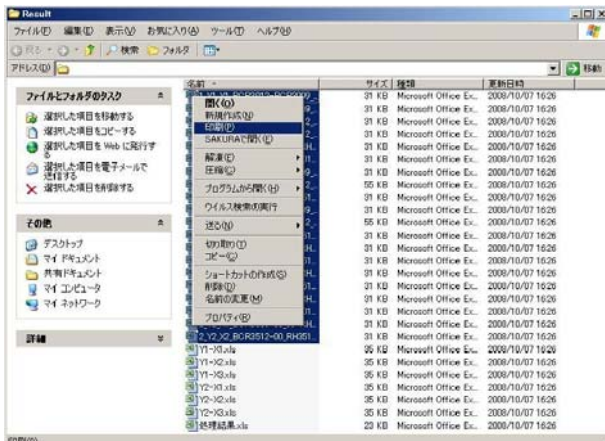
Result

ファイル(F) 編集(E) 表示(V) お気に入り(A) ツール(T) ヘルプ(H)

戻る · 検索 フォルダ

アドレス(D)

移動

ファイルとフォルダのタスク

選択した項目を移動する
選択した項目をコピーする
選択した項目を Web に発行する
選択した項目を電子メールで送信する
選択した項目を削除する

その他

デスクトップ
マイ ドキュメント
共有ドキュメント
マイ コンピュータ
マイ ネットワーク

詳細

名前
サイズ
種類
更新日時

開く(O)
新規作成(N)
印刷(P)
SAKURAで開く(E)
解凍(E)
圧縮(C)
プログラムから開く(H)
ウイルス検索の実行
送る(N)
切り取り(T)
コピー(C)
ショートカットの作成(S)
削除(D)
名前の変更(M)
プロパティ(R)

| 名前 | サイズ | 種類 | 更新日時 |
|---|---|---|---|
| 1_Y1_X1_BCR3512_RCR3000... | 31 KB | Microsoft Office Ex... | 2008/10/07 16:26 |
| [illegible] | 31 KB | Microsoft Office Ex... | 2008/10/07 16:26 |
| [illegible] | 31 KB | Microsoft Office Ex... | 2008/10/07 16:26 |
| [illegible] | 31 KB | Microsoft Office Ex... | 2008/10/07 16:26 |
| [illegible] | 31 KB | Microsoft Office Ex... | 2008/10/07 16:26 |
| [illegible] | 31 KB | Microsoft Office Ex... | 2008/10/07 16:26 |
| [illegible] | 31 KB | Microsoft Office Ex... | 2008/10/07 16:26 |
| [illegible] | 55 KB | Microsoft Office Ex... | 2008/10/07 16:26 |
| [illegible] | 31 KB | Microsoft Office Ex... | 2008/10/07 16:26 |
| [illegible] | 31 KB | Microsoft Office Ex... | 2008/10/07 16:26 |
| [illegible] | 55 KB | Microsoft Office Ex... | 2008/10/07 16:26 |
| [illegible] | 31 KB | Microsoft Office Ex... | 2008/10/07 16:26 |
| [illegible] | 31 KB | Microsoft Office Ex... | 2008/10/07 16:26 |
| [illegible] | 31 KB | Microsoft Office Ex... | 2008/10/07 16:26 |
| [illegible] | 31 KB | Microsoft Office Ex... | 2008/10/07 16:26 |
| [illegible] | 31 KB | Microsoft Office Ex... | 2008/10/07 16:26 |
| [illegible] | 31 KB | Microsoft Office Ex... | 2008/10/07 16:26 |
| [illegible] | 31 KB | Microsoft Office Ex... | 2008/10/07 16:26 |
| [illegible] | 31 KB | Microsoft Office Ex... | 2008/10/07 16:26 |
| 2_Y2_X2_BCR3512-00_RH351... | 31 KB | Microsoft Office Ex... | 2008/10/07 16:26 |
| Y1-X1.xls | 35 KB | Microsoft Office Ex... | 2008/10/07 16:26 |
| Y1-X2.xls | 35 KB | Microsoft Office Ex... | 2008/10/07 16:26 |
| Y1-X3.xls | 35 KB | Microsoft Office Ex... | 2008/10/07 16:26 |
| Y2-X1.xls | 35 KB | Microsoft Office Ex... | 2008/10/07 16:26 |
| Y2-X2.xls | 35 KB | Microsoft Office Ex... | 2008/10/07 16:26 |
| Y2-X3.xls | 35 KB | Microsoft Office Ex... | 2008/10/07 16:26 |
| 処理結果.xls | 23 KB | Microsoft Office Ex... | 2008/10/07 16:26 |

印刷(P)